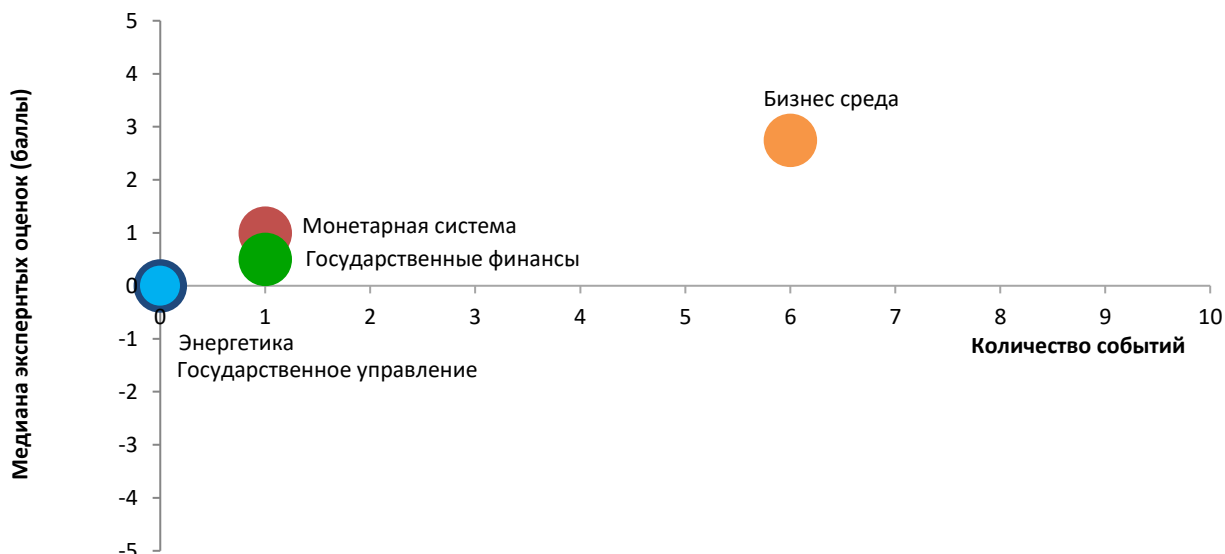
Медиана экспертных оценок (баллы)

5
4
3
2
1
0
-1
-2
-3
-4
-5

0 1 2 3 4 5 6 7 8 9 10

Количество событий

Бизнес среда
Монетарная система
Государственные финансы
Энергетика
Государственное управление